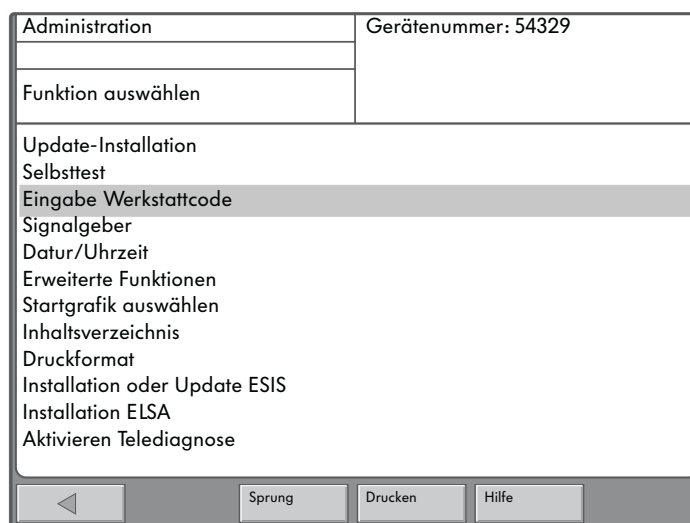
Administration

Funktion auswählen

Gerätenummer: 54329

Update-Installation
Selbsttest
Eingabe Werkstattcode
Signalgeber
Datur/Uhrzeit
Erweiterte Funktionen
Startgrafik auswählen
Inhaltsverzeichnis
Druckformat
Installation oder Update ESIS
Installation ELSA
Aktivieren Telediagnose

Sprung
Drucken
Hilfe